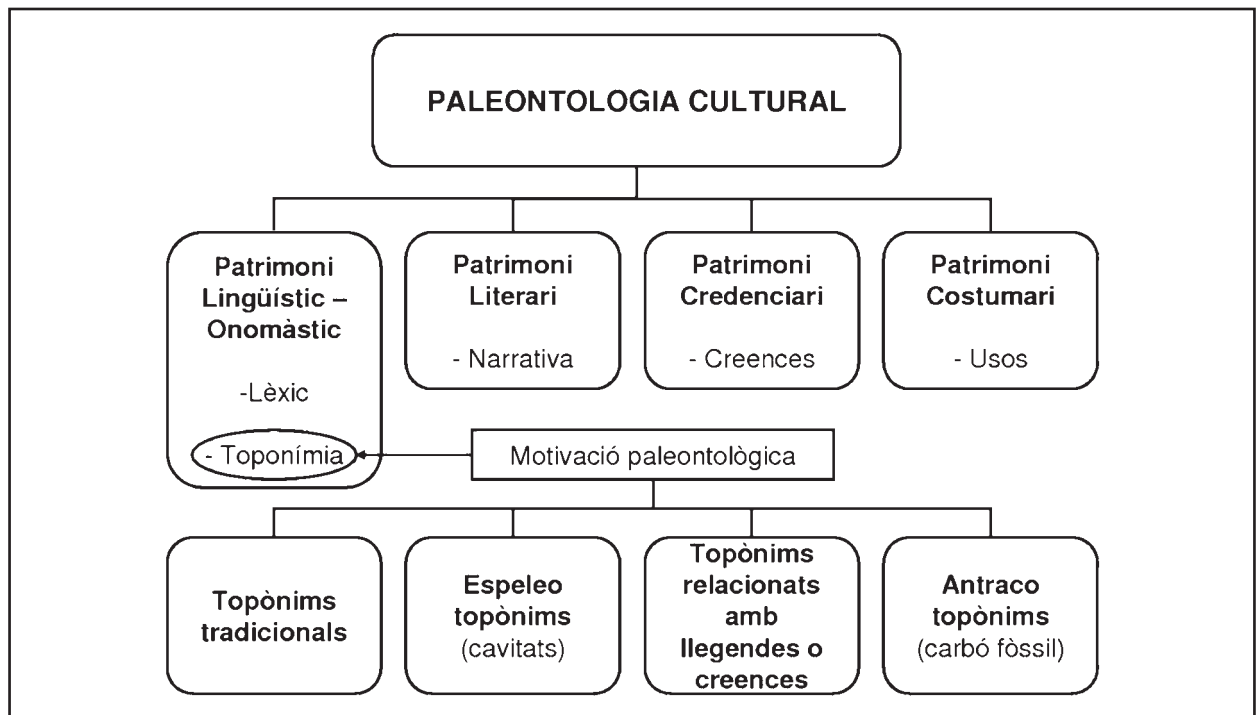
PALEONTOLOGIA CULTURAL

Patrimoni Lingüístic – Onomàstic

-Lèxic

- Toponímia

Patrimoni Literari

- Narrativa

Patrimoni Credenciari

- Creences

Patrimoni Costumari

- Usos

Motivació paleontològica

Topònims tradicionals

Espeleo topònims (cavitats)

Topònims relacionats amb llegendes o creences

Antraco topònims (carbó fòssil)